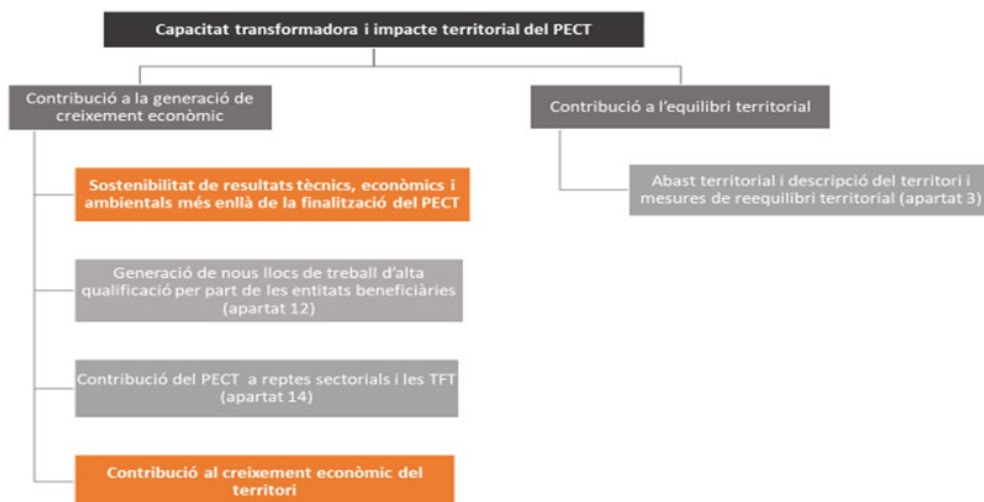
Capacitat transformadora i impacte territorial del PECT

Contribució a la generació de creixement econòmic

Contribució a l'equilibri territorial

Sostenibilitat de resultats tècnics, econòmics i ambientals més enllà de la finalització del PECT

Abast territorial i descripció del territori i mesures de reequilibri territorial (apartat 3)

Generació de nous llocs de treball d'alta qualificació per part de les entitats beneficiàries (apartat 12)

Contribució del PECT a reptes sectorials i les TFT (apartat 14)

Contribució al creixement econòmic del territori